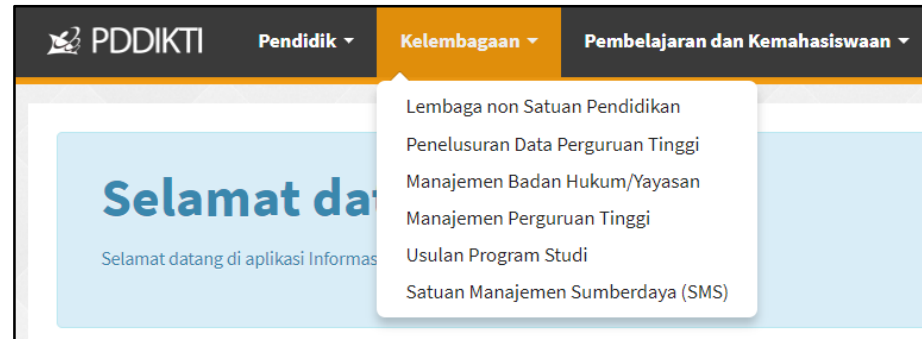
PDDIKTI Pendidik ▾ Kelembagaan ▾ Pembelajaran dan Kemahasiswaan ▾

Lembaga non Satuan Pendidikan
Penelusuran Data Perguruan Tinggi
Manajemen Badan Hukum/Yayasan
Manajemen Perguruan Tinggi
Usulan Program Studi
Satuan Manajemen Sumberdaya (SMS)

Selamat da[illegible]

Selamat datang di aplikasi Informas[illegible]